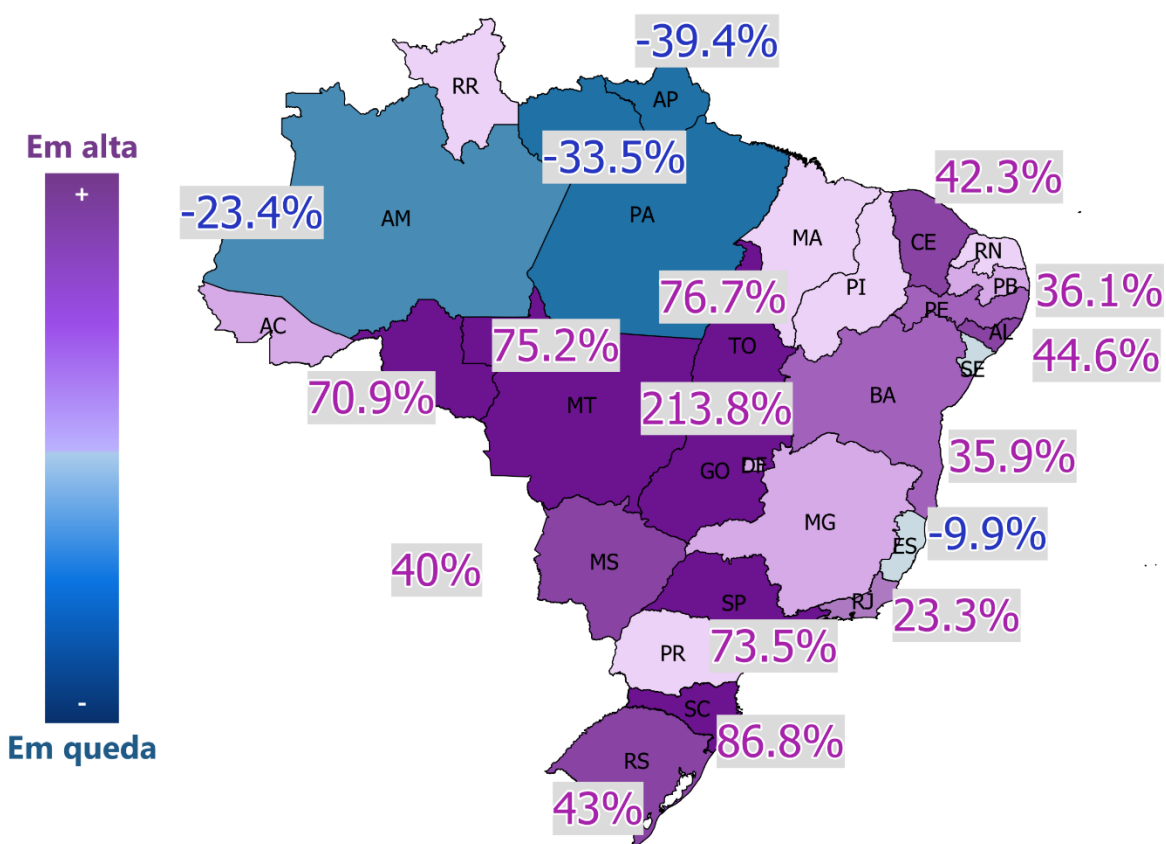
Em alta
+
-
Em queda

-39.4%
RR
AP
-33.5%
42.3%
-23.4%
AM
PA
MA
CE
RN
PB
36.1%
76.7%
PI
PE
AC
75.2%
AL
44.6%
TO
SE
70.9%
MT
213.8%
BA
35.9%
GO
DF
MG
-9.9%
ES
40%
MS
SP
RJ
23.3%
PR
73.5%
SC
86.8%
RS
43%